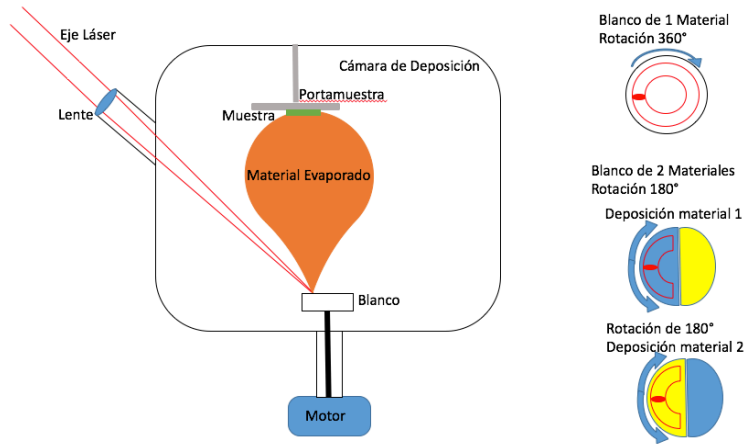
Eje Láser

Cámara de Deposición

Portamuestra

Muestra

Lente

Material Evaporado

Blanco

Motor

Blanco de 1 Material
Rotación 360°

Blanco de 2 Materiales
Rotación 180°

Deposición material 1

Rotación de 180°
Deposición material 2